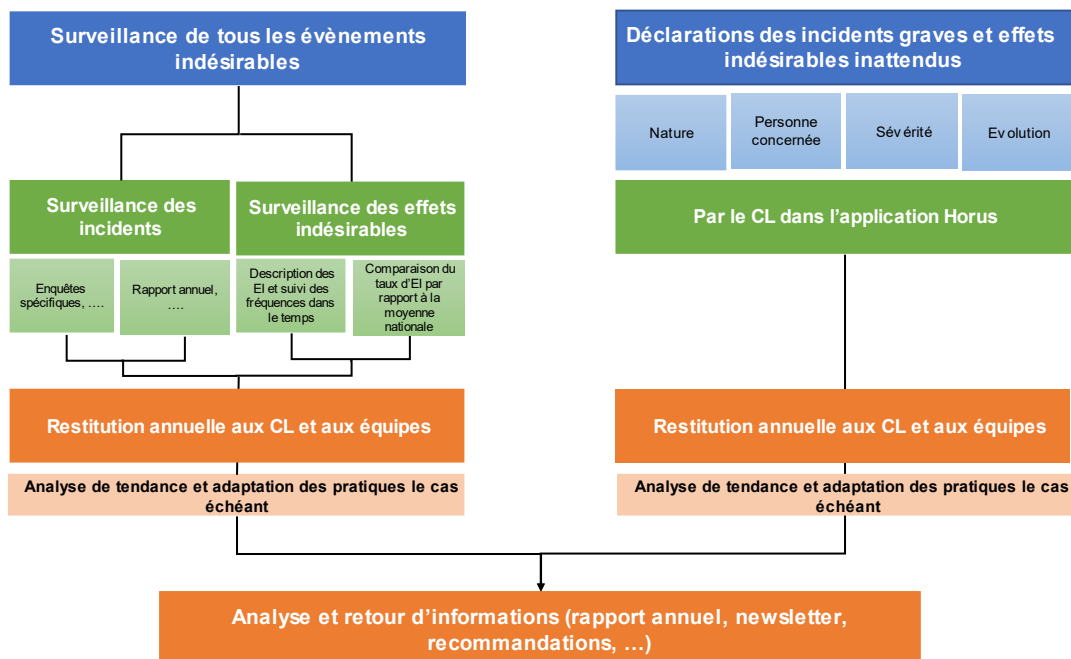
Surveillance de tous les évènements indésirables

Surveillance des incidents

Enquêtes spécifiques, ….

Rapport annuel, ….

Surveillance des effets indésirables

Description des EI et suivi des fréquences dans le temps

Comparaison du taux d'EI par rapport à la moyenne nationale

Restitution annuelle aux CL et aux équipes

Analyse de tendance et adaptation des pratiques le cas échéant

Déclarations des incidents graves et effets indésirables inattendus

Nature

Personne concernée

Sév érité

Ev olution

Par le CL dans l'application Horus

Restitution annuelle aux CL et aux équipes

Analyse de tendance et adaptation des pratiques le cas échéant

Analyse et retour d'informations (rapport annuel, newsletter, recommandations, …)